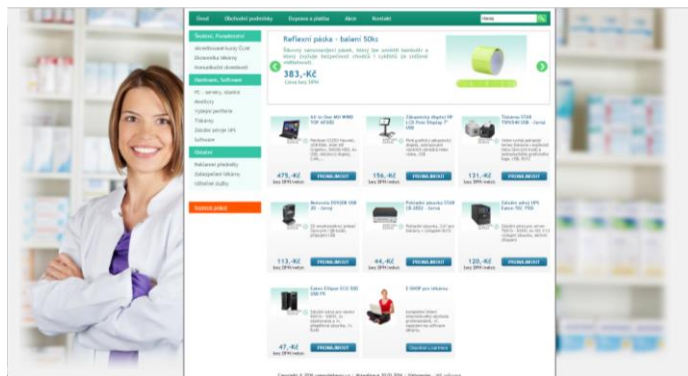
Úvod Obchodní podmínky Doprava a platba Akce Kontakt

Hledej

Reflexní páska - balení 50ks

383,-Kč

Cena bez DPH

PC - sestavy, stanice

Tiskárny

Software

Služby

Kancelářské potřeby

475,-Kč

PROHLÉDNOUT

156,-Kč

PROHLÉDNOUT

131,-Kč

PROHLÉDNOUT

113,-Kč

PROHLÉDNOUT

44,-Kč

PROHLÉDNOUT

120,-Kč

PROHLÉDNOUT

47,-Kč

PROHLÉDNOUT

E-SHOP pro lékárny

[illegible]